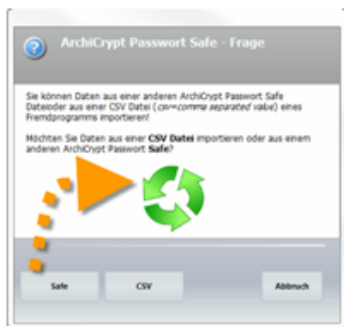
ArchiCrypt Passwort Safe - Frage

Sie können Daten aus einer anderen ArchiCrypt Passwort Safe Dateioder aus einer CSV Datei (csv=comma separated value) eines Fremdprogramms importieren!

Möchten Sie Daten aus einer CSV Datei importieren oder aus einem anderen ArchiCrypt Passwort Safe?

Safe

CSV

Abbruch